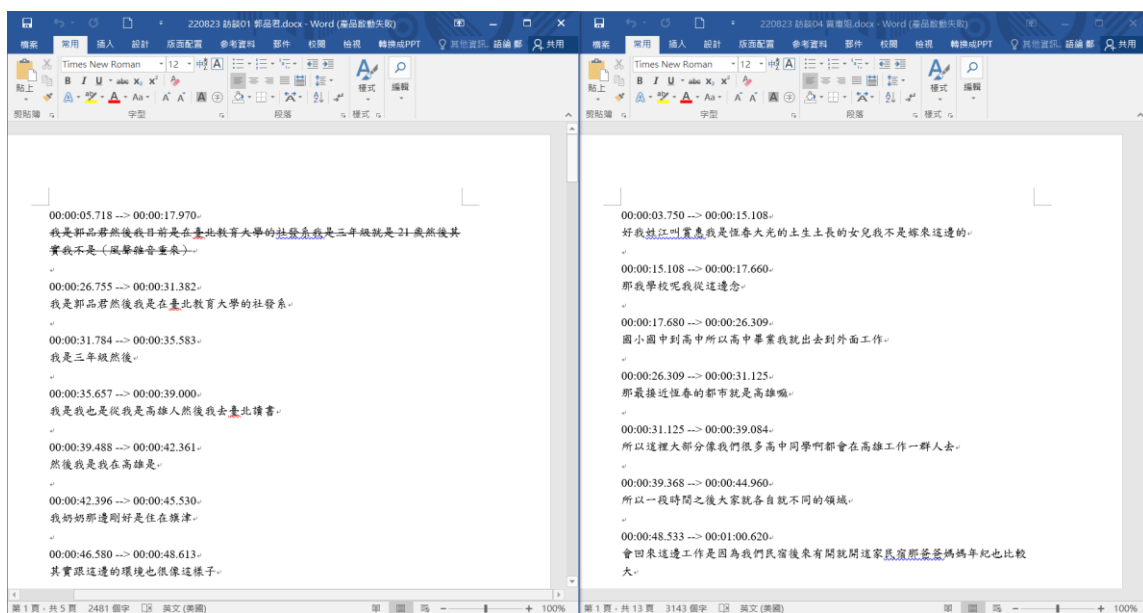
220823 訪談01 郭品君.docx - Word (產品啟動失敗)

檔案 常用 插入 設計 版面配置 參考資料 郵件 校閱 檢視 轉換成PPT 其他資訊... 語編 鄭 共用

貼上 剪貼簿 Times New Roman 12 字型 段落 樣式 編輯 樣式

00:00:05.718 --> 00:00:17.970
我是郭品君然後我目前是在臺北教育大學的社發系我是三年級就是21歲然後其實我不是（風聲雜音重來）

00:00:26.755 --> 00:00:31.382
我是郭品君然後我是在臺北教育大學的社發系

00:00:31.784 --> 00:00:35.583
我是三年級然後

00:00:35.657 --> 00:00:39.000
我是我也是從我是高雄人然後我去臺北讀書

00:00:39.488 --> 00:00:42.361
然後我是我在高雄是

00:00:42.396 --> 00:00:45.530
我奶奶那邊剛好是住在旗津

00:00:46.580 --> 00:00:48.613
其實跟這邊的環境也很像這樣子

第1頁，共5頁 2481個字 英文(美國) 100%

220823 訪談04 黃意庭.docx - Word (產品啟動失敗)

檔案 常用 插入 設計 版面配置 參考資料 郵件 校閱 檢視 轉換成PPT 其他資訊... 語編 鄭 共用

貼上 剪貼簿 Times New Roman 12 字型 段落 樣式 編輯 樣式

00:00:03.750 --> 00:00:15.108
好我姓江叫黃意我是恆春大光的土生土長的女兒我不是嫁來這邊的

00:00:15.108 --> 00:00:17.660
那我學校呢我從這邊念

00:00:17.680 --> 00:00:26.309
國小國中到高中所以高中畢業我就出去到外面工作

00:00:26.309 --> 00:00:31.125
那最接近恆春的都市就是高雄嘛

00:00:31.125 --> 00:00:39.084
所以這裡大部分像我們很多高中同學啊都會在高雄工作一群人去

00:00:39.368 --> 00:00:44.960
所以一段時間之後大家就各自就不同的領域

00:00:48.533 --> 00:01:00.620
會回來這邊工作是因為我們民宿後來有開就開這家民宿那爸爸媽媽年紀也比較大

第1頁，共13頁 3143個字 英文(美國) 100%